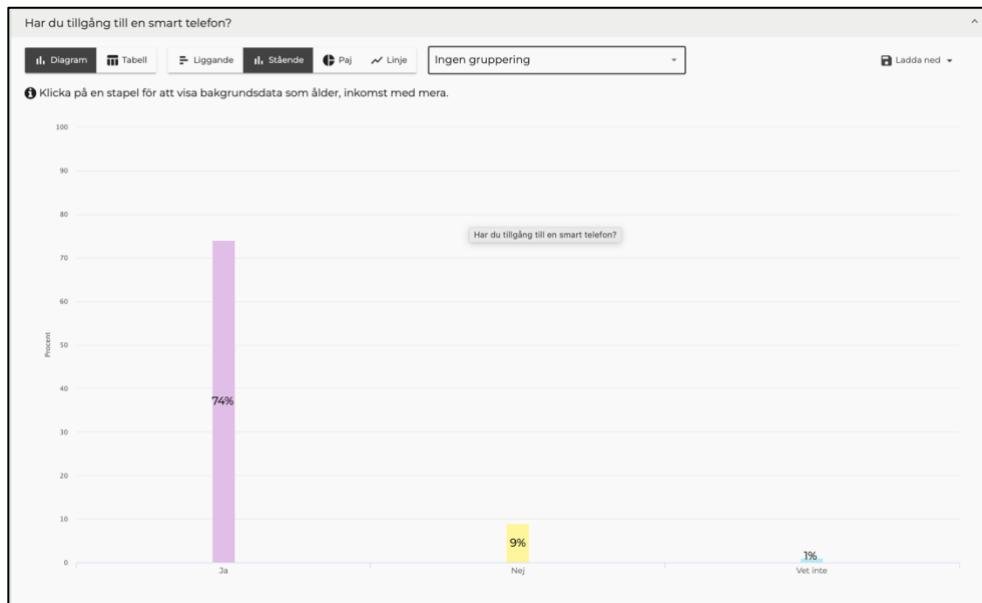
Har du tillgång till en smart telefon?

Diagram Tabell Liggande Stående Paj Linje Ingen gruppering Ladda ned

Klicka på en stapel för att visa bakgrundsdata som ålder, inkomst med mera.

100
90
80
70
60
50
40
30
20
10
0

Procent

Har du tillgång till en smart telefon?

74%
9%
1%

Ja
Nej
Vet inte